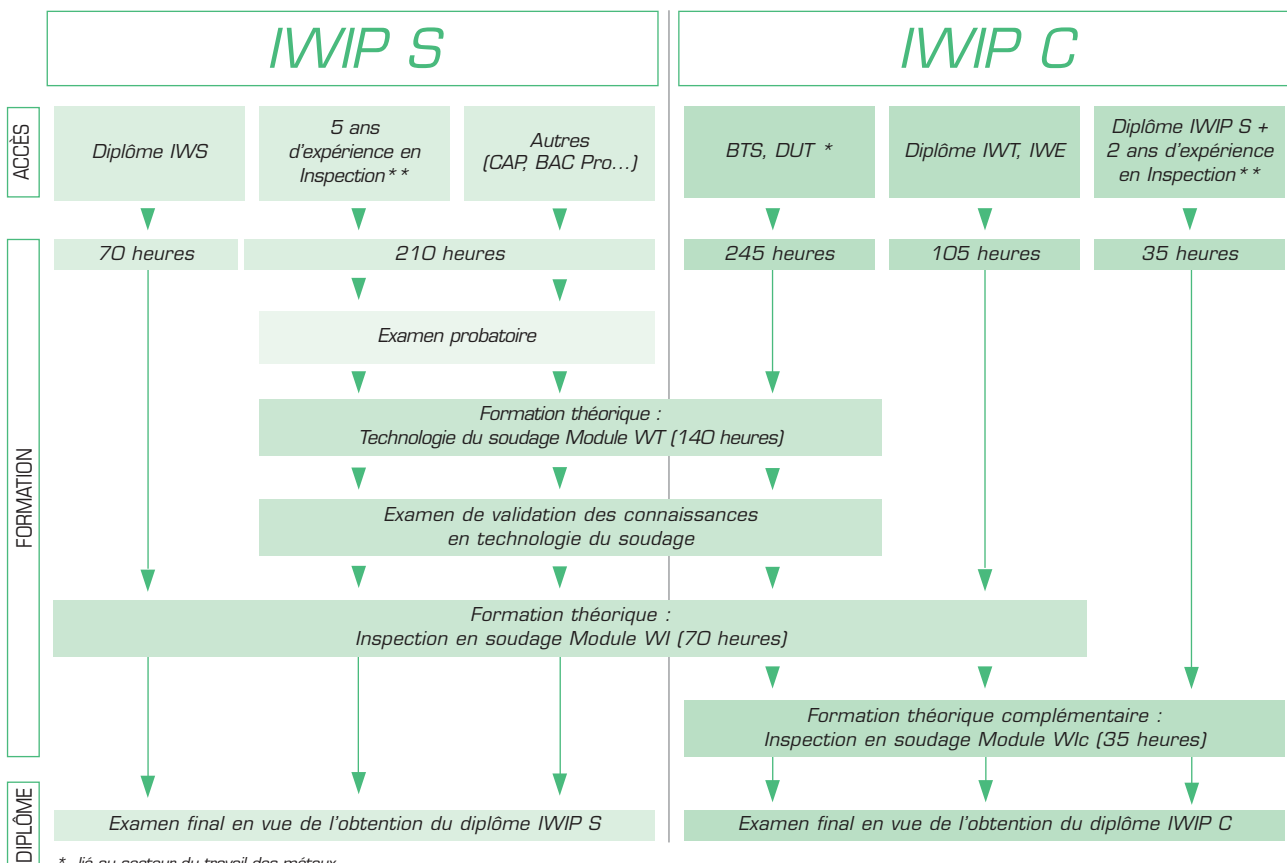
IWIP S

IWIP C

ACCÈS

Diplôme IWS

5 ans d'expérience en Inspection**

Autres (CAP, BAC Pro...)

BTS, DUT *

Diplôme IWT, IWE

Diplôme IWIP S + 2 ans d'expérience en Inspection**

FORMATION

70 heures

210 heures

245 heures

105 heures

35 heures

Examen probatoire

Formation théorique : Technologie du soudage Module WT (140 heures)

Examen de validation des connaissances en technologie du soudage

Formation théorique : Inspection en soudage Module WI (70 heures)

Formation théorique complémentaire : Inspection en soudage Module WIc (35 heures)

DIPLÔME

Examen final en vue de l'obtention du diplôme IWIP S

Examen final en vue de l'obtention du diplôme IWIP C

* lié au secteur du travail des métaux